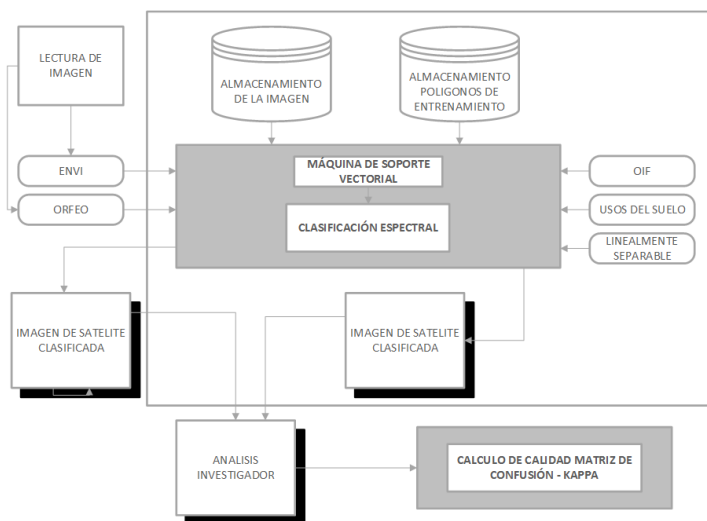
LECTURA DE IMAGEN

ALMACENAMIENTO DE LA IMAGEN

ALMACENAMIENTO POLIGONOS DE ENTRENAMIENTO

ENVI

ORFEO

MÁQUINA DE SOPORTE VECTORIAL

CLASIFICACIÓN ESPECTRAL

OIF

USOS DEL SUELO

LINEALMENTE SEPARABLE

IMAGEN DE SATELITE CLASIFICADA

IMAGEN DE SATELITE CLASIFICADA

ANALISIS INVESTIGADOR

CALCULO DE CALIDAD MATRIZ DE CONFUSIÓN - KAPPA